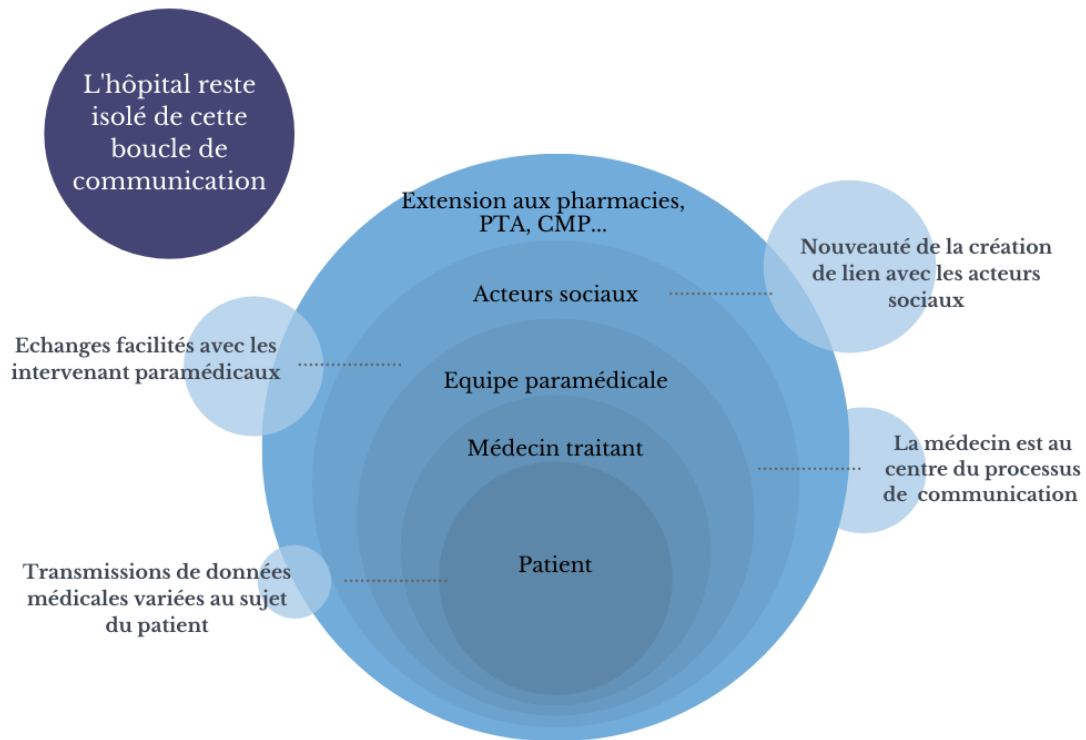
L'hôpital reste isolé de cette boucle de communication

Extension aux pharmacies, PTA, CMP...

Nouveauté de la création de lien avec les acteurs sociaux

Acteurs sociaux

Echanges facilités avec les intervenant paramédicaux

Equipe paramédicale

Médecin traitant

La médecin est au centre du processus de communication

Transmissions de données médicales variées au sujet du patient

Patient